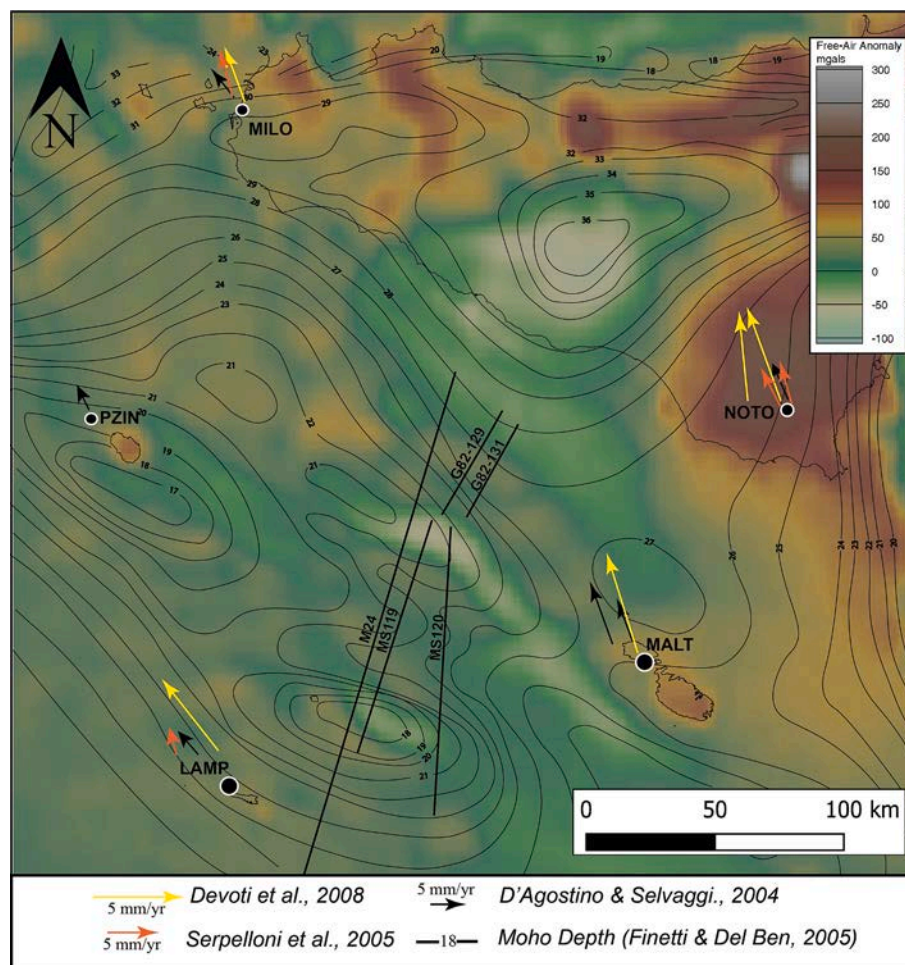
N

Free-Air Anomaly
mgals
300
250
200
150
100
50
0
-50
-100

MILO
PZIN
NOTO
MALT
LAMP

33
32
31
24
23
30
29
19
18
18
19
32
32
33
34
35
36
29
28
26
25
24
23
27
28
21
20
19
18
17
21
22
21
27
26
25
24
23
22
21
20
18
19
20
21

G82-129
G82-131
M24
MS119
MS120

0
50
100 km

5 mm/yr Devoti et al., 2008
5 mm/yr D'Agostino & Selvaggi., 2004
5 mm/yr Serpelloni et al., 2005
18 Moho Depth (Finetti & Del Ben, 2005)